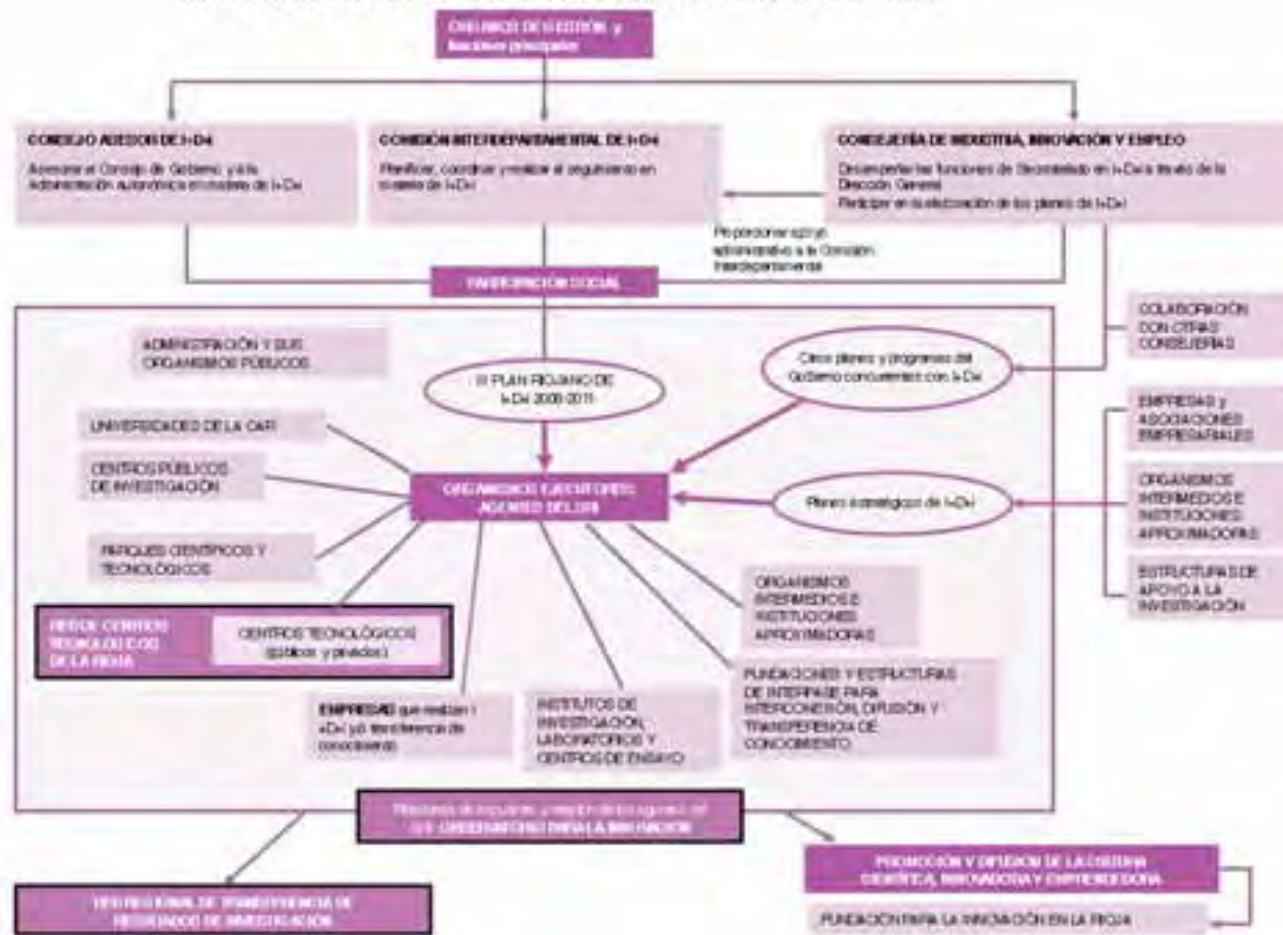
ÓRGANOS DE GESTIÓN y funciones principales

CONSEJO ASESOR DE I+D+I
Asesorar al Consejo de Gobierno y a la Administración autonómica en materia de I+D+i

COMISIÓN INTERDEPARTAMENTAL DE I+D+I
Planificar, coordinar y realizar el seguimiento en materia de I+D+i

CONSEJERÍA DE INDUSTRIA, INNOVACIÓN Y EMPLEO
Desempeñar las funciones de Secretariado en I+D+i a través de la Dirección General
Participar en la elaboración de los planes de I+D+i

Proporcionar apoyo administrativo a la Comisión Interdepartamental

PARTICIPACIÓN SOCIAL

COLABORACIÓN CON OTRAS CONSEJERÍAS

ADMINISTRACIÓN Y SUS ORGANISMOS PÚBLICOS

III PLAN RIOJANO DE I+D+I 2008-2011

Otros planes y programas del Gobierno concurrentes con I+D+i

EMPRESAS y ASOCIACIONES EMPRESARIALES

UNIVERSIDADES DE LA CAR

CENTROS PÚBLICOS DE INVESTIGACIÓN

ORGANISMOS EJECUTORES: AGENTES DEL SRI

Planes estratégicos de I+D+i

ORGANISMOS INTERMEDIOS E INSTITUCIONES APROXIMADORAS

PARQUES CIENTÍFICOS Y TECNOLÓGICOS

ESTRUCTURAS DE APOYO A LA INVESTIGACIÓN

ORGANISMOS INTERMEDIOS E INSTITUCIONES APROXIMADORAS

RED DE CENTROS TECNOLÓGICOS DE LA RIOJA

CENTROS TECNOLÓGICOS (públicos y privados)

FUNDACIONES Y ESTRUCTURAS DE INTERFASE PARA INTERCONEXIÓN, DIFUSIÓN Y TRANSFERENCIA DE CONOCIMIENTO

EMPRESAS que realizan I+D+i y/ó transferencia de conocimiento

INSTITUTOS DE INVESTIGACIÓN, LABORATORIOS Y CENTROS DE ENSAYO

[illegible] OBSERVATORIO PARA LA INNOVACIÓN

PROMOCIÓN Y DIFUSIÓN DE LA CULTURA CIENTÍFICA, INNOVADORA Y EMPRENDEDORA

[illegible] REGIONAL DE TRANSFERENCIA DE RESULTADOS DE INVESTIGACIÓN

FUNDACIÓN PARA LA INNOVACIÓN EN LA RIOJA